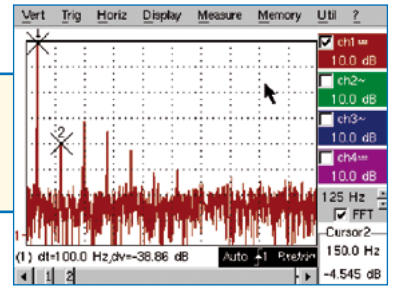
Vert Trig Horiz Display Measure Memory Util ?

1

2

1

ch1 ≈
10.0 dB
ch2~
10.0 dB
ch3~
10.0 dB
ch4 ≈
10.0 dB

125 Hz
FFT

Cursor2
150.0 Hz
-4.545 dB

(1) dt=100.0 Hz,dv=-38.86 dB

Auto 1 Pretrig

1 2